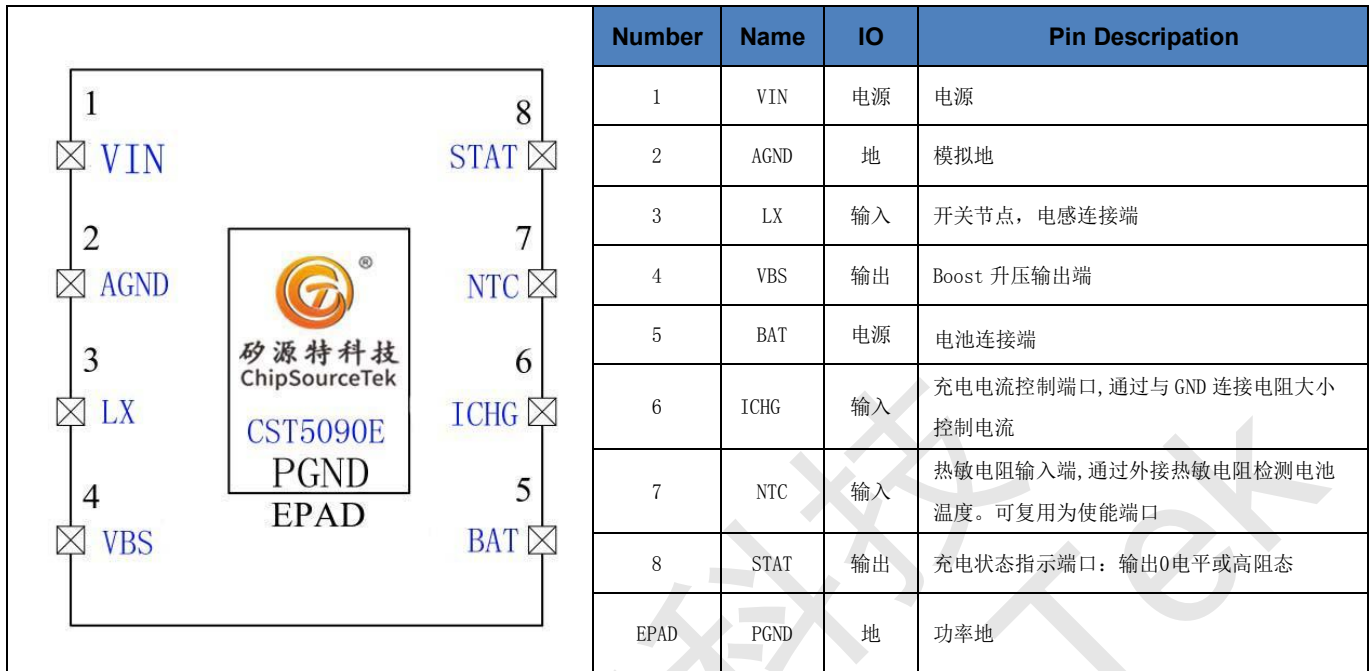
1
VIN
2
AGND
3
LX
4
VBS

8
STAT
7
NTC
6
ICHG
5
BAT

®
矽源特科技
ChipSourceTek
CST5090E
PGND
EPAD

| Number | Name | IO | Pin Descripation |
|---|---|---|---|
| 1 | VIN | 电源 | 电源 |
| 2 | AGND | 地 | 模拟地 |
| 3 | LX | 输入 | 开关节点，电感连接端 |
| 4 | VBS | 输出 | Boost 升压输出端 |
| 5 | BAT | 电源 | 电池连接端 |
| 6 | ICHG | 输入 | 充电电流控制端口,通过与 GND 连接电阻大小控制电流 |
| 7 | NTC | 输入 | 热敏电阻输入端,通过外接热敏电阻检测电池温度。可复用为使能端口 |
| 8 | STAT | 输出 | 充电状态指示端口：输出0电平或高阻态 |
| EPAD | PGND | 地 | 功率地 |

科技 Tek